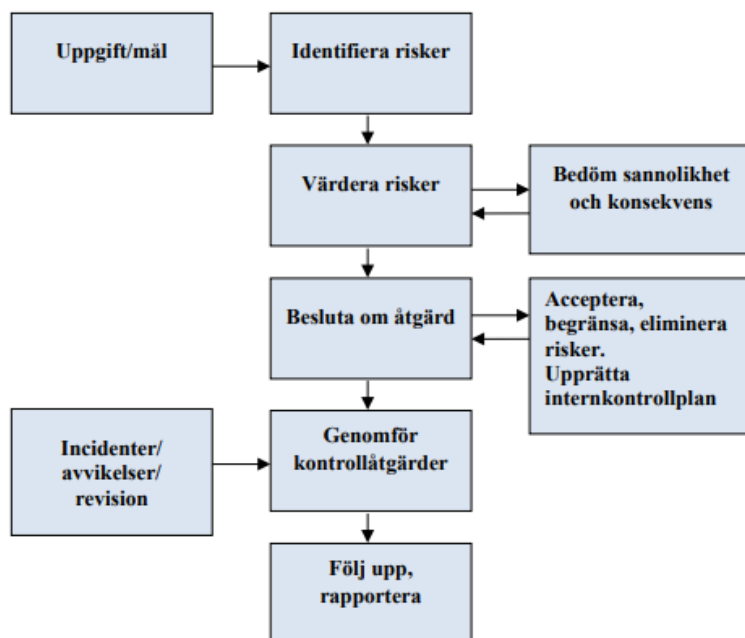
Uppgift/mål

Identifiera risker

Värdera risker

Bedöm sannolikhet och konsekvens

Besluta om åtgärd

Acceptera, begränsa, eliminera risker.
Upprätta internkontrollplan

Incidenter/ avvikelser/ revision

Genomför kontrollåtgärder

Följ upp, rapportera